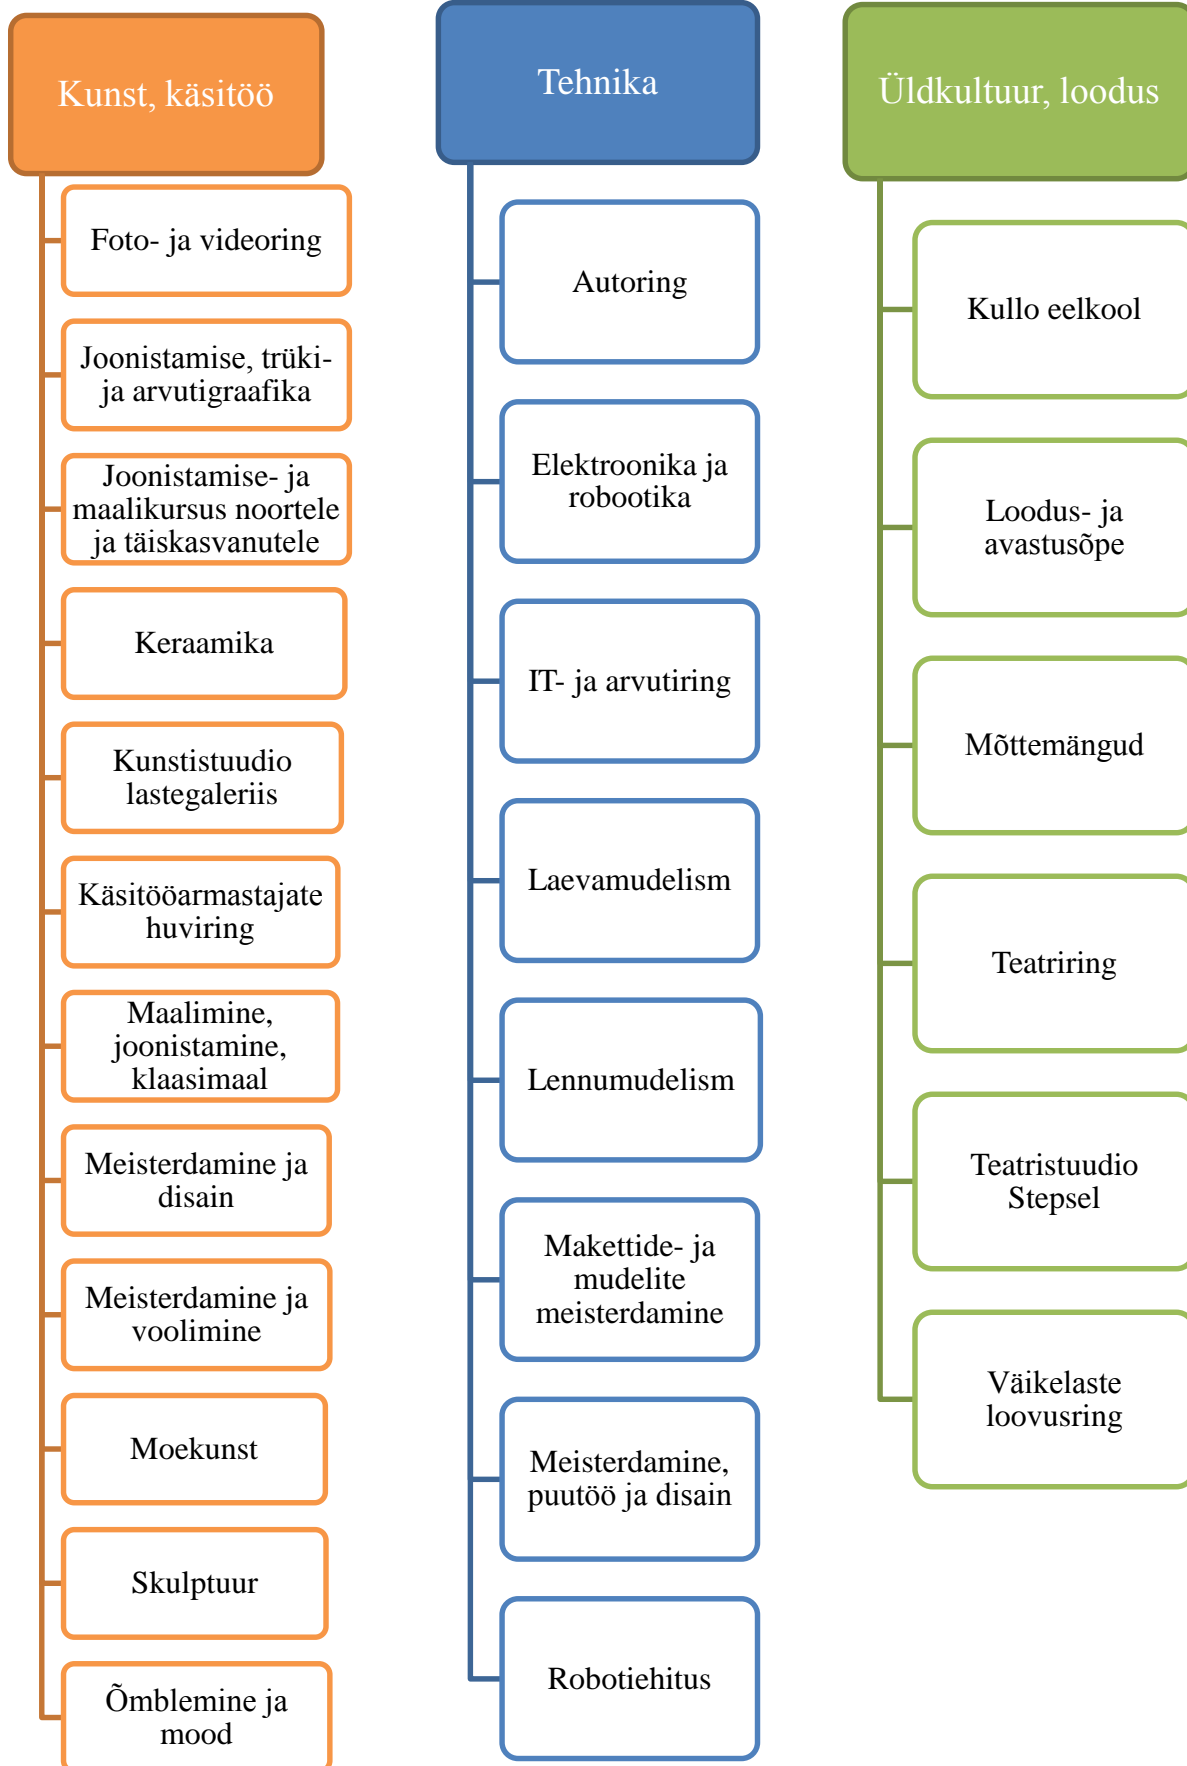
Kunst, käsitöö

Foto- ja videoring

Joonistamise, trüki- ja arvutigraafika

Joonistamise- ja maalikursus noortele ja täiskasvanutele

Keraamika

Kunstistuudio lastegaleriis

Käsitööarmastajate huviring

Maalimine, joonistamine, klaasimaal

Meisterdamine ja disain

Meisterdamine ja voolimine

Moekunst

Skulptuur

Õmblemine ja mood

Tehnika

Autoring

Elektroonika ja robootika

IT- ja arvutiring

Laevamudelism

Lennumudelism

Makettide- ja mudelite meisterdamine

Meisterdamine, puutöö ja disain

Robotiehitus

Üldkultuur, loodus

Kullo eelkool

Loodus- ja avastusõpe

Mõttemängud

Teatriring

Teatristuudio Stepsel

Väikelaste loovusring